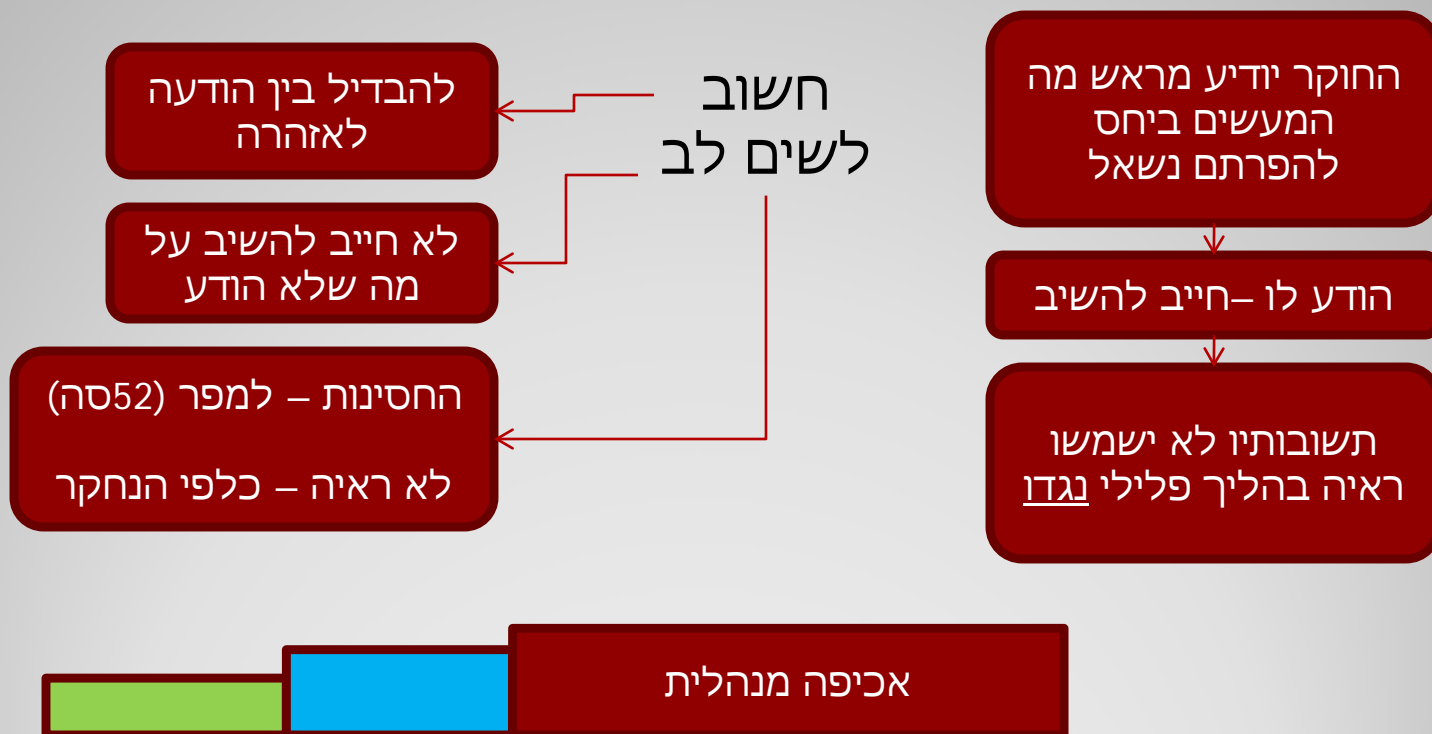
החוקר יודיע מראש מה המעשים ביחס להפרתם נשאל

הודע לו –חייב להשיב

תשובותיו לא ישמשו ראיה בהליך פלילי נגדו

חשוב לשים לב

להבדיל בין הודעה לאזהרה

לא חייב להשיב על מה שלא הודע

החסינות – למפר (52סה)

לא ראיה – כלפי הנחקר

אכיפה מנהלית